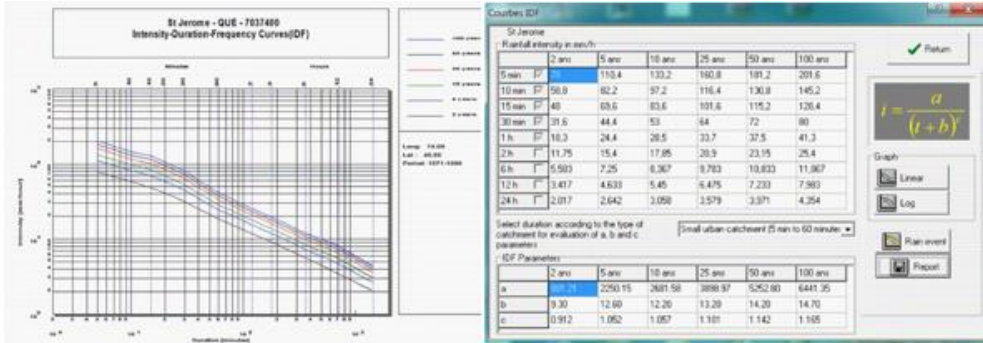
St Jerome - QUE - 7037400
Intensity-Duration-Frequency Curves(IDF)

Minutes
Hours

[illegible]

Lat : 45.80
Period : 1971-1996

Intensity (mm/hour)
Duration (minutes)

Courbes IDF

St Jerome
Rainfall intensity in mm/h

| | 2 ans | 5 ans | 10 ans | 25 ans | 50 ans | 100 ans |
|---|---|---|---|---|---|---|
| 5 min | 78 | 110,4 | 133,2 | 160,8 | 181,2 | 201,6 |
| 10 min | 56,8 | 82,2 | 97,2 | 116,4 | 130,8 | 145,2 |
| 15 min | 48 | 69,6 | 83,6 | 101,6 | 115,2 | 128,4 |
| 30 min | 31,6 | 44,4 | 53 | 64 | 72 | 80 |
| 1 h | 18,3 | 24,4 | 28,5 | 33,7 | 37,5 | 41,3 |
| 2 h | 11,75 | 15,4 | 17,85 | 20,9 | 23,15 | 25,4 |
| 6 h | 5,583 | 7,25 | 8,367 | 9,783 | 10,833 | 11,867 |
| 12 h | 3,417 | 4,633 | 5,45 | 6,475 | 7,233 | 7,983 |
| 24 h | 2,017 | 2,642 | 3,058 | 3,579 | 3,971 | 4,354 |

Select duration according to the type of catchment for evaluation of a, b and c parameters

Small urban catchment (5 min to 60 minutes)

IDF Parameters

| | 2 ans | 5 ans | 10 ans | 25 ans | 50 ans | 100 ans |
|---|---|---|---|---|---|---|
| a | 801.21 | 2250.15 | 2681.58 | 3898.97 | 5252.80 | 6441.35 |
| b | 9.30 | 12.60 | 12.20 | 13.20 | 14.20 | 14.70 |
| c | 0.912 | 1.052 | 1.057 | 1.101 | 1.142 | 1.165 |

Return

$i = \frac{a}{(t+b)^c}$

Graph
Linear
Log

Rain event
Report